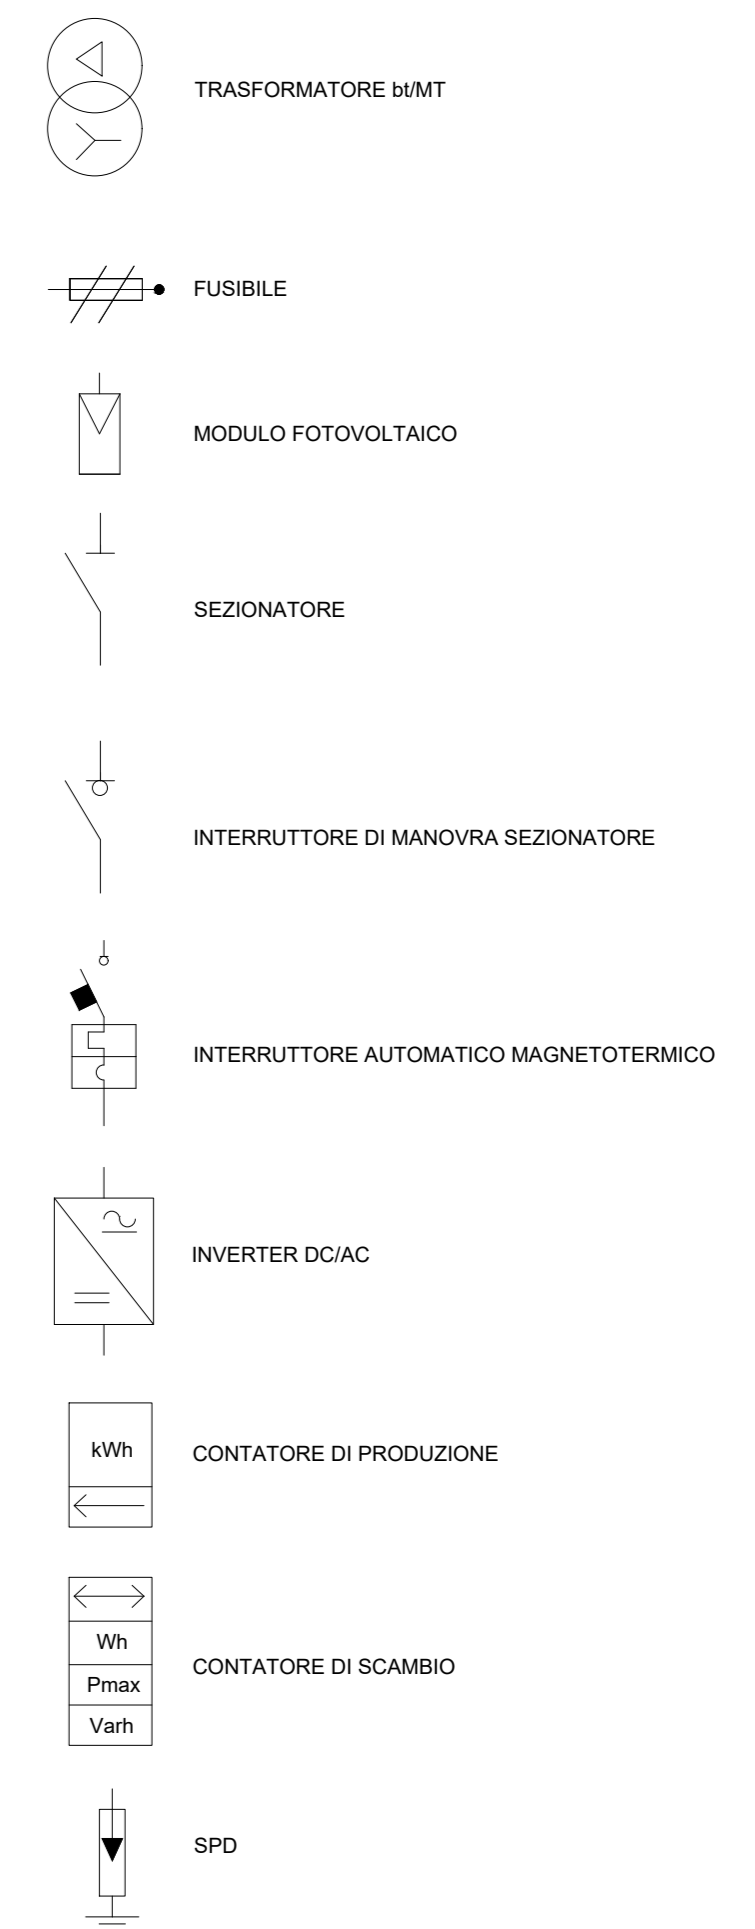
TRASFORMATORE bt/MT

FUSIBILE

MODULO FOTOVOLTAICO

SEZIONATORE

INTERRUTTORE DI MANOVRA SEZIONATORE

INTERRUTTORE AUTOMATICO MAGNETOTERMICO

INVERTER DC/AC

kWh

CONTATORE DI PRODUZIONE

Wh

Pmax

Varh

CONTATORE DI SCAMBIO

SPD